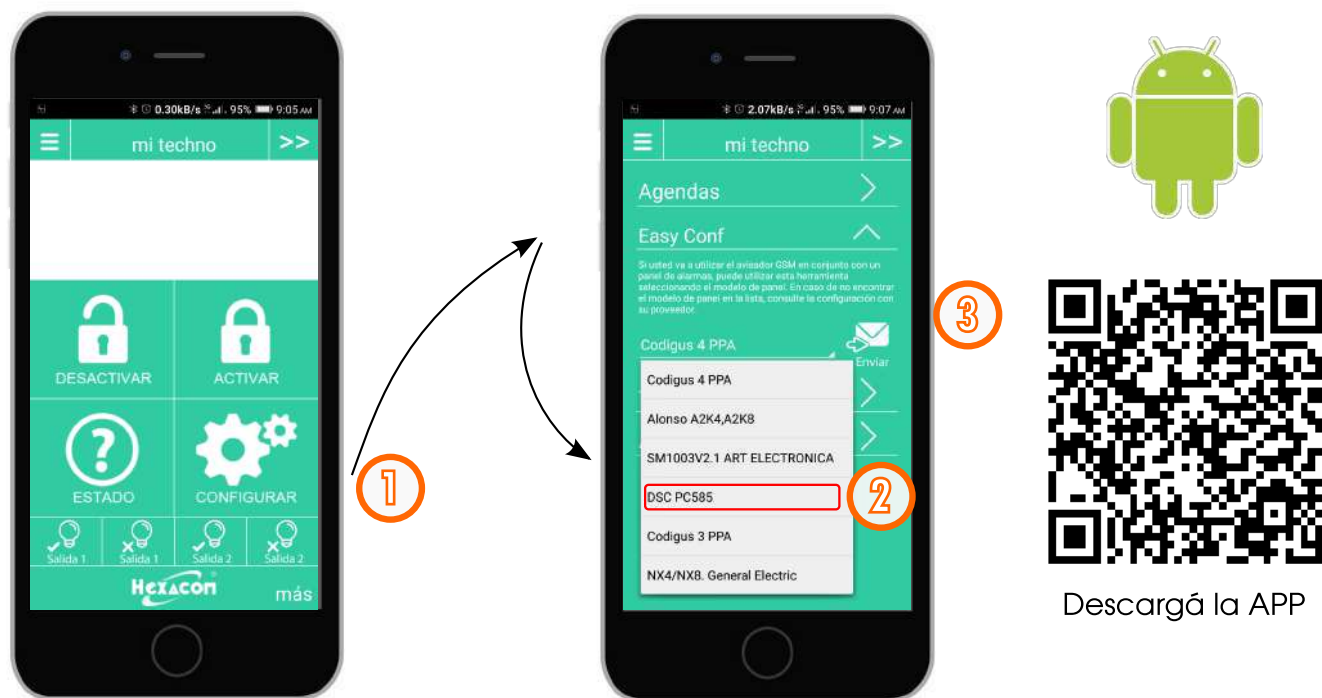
0.30kB/s 95% 9:05 AM

mi techno >>

DESACTIVAR

ACTIVAR

ESTADO

CONFIGURAR

Salida 1 Salida 1 Salida 2 Salida 2

Hexacon

más

1

2.07kB/s 95% 9:07 AM

mi techno >>

Agendas

Easy Conf

Si usted va a utilizar el avisador GSM en conjunto con un panel de alarmas, puede utilizar esta herramienta seleccionando el modelo de panel. En caso de no encontrar el modelo de panel en la lista, consulte la configuración con su proveedor.

Codigus 4 PPA

Enviar

Codigus 4 PPA

Alonso A2K4,A2K8

SM1003V2.1 ART ELECTRONICA

DSC PC585

Codigus 3 PPA

NX4/NX8. General Electric

2

3

Descargá la APP